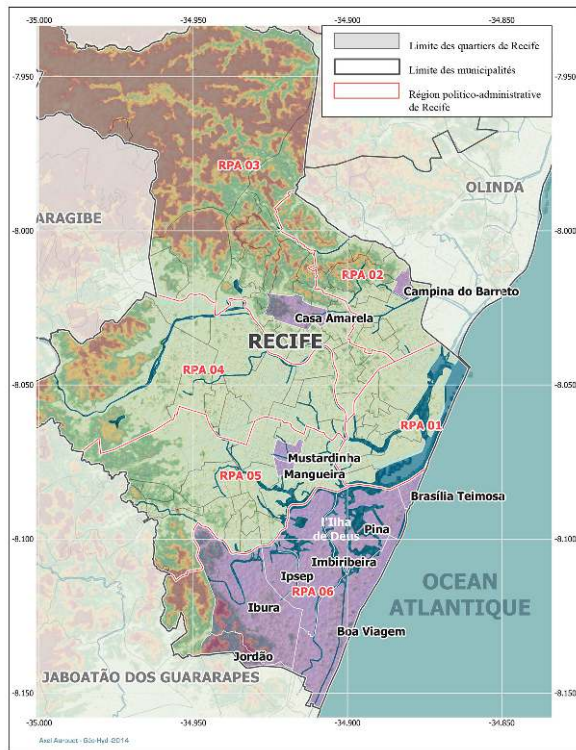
-35.000 -34.950 -34.900 -34.850

-7.950 -7.950

Limite des quartiers de Recife

Limite des municipalités

Région politico-administrative de Recife

RPA 03

OLINDA

ARAGIBE

-8.000 -8.000

RPA 02

Campina do Barreto

Casa Amarela

RECIFE

RPA 04

-8.050 -8.050

RPA 01

Mustardinha

Mangueira

RPA 05

Brasília Teimosa

L'Ilha de Deus

Pina

-8.100 -8.100

Imbiribeira

Ipsep

OCEAN ATLANTIQUE

RPA 06

Ibura

Boa Viagem

Jordão

JABOATÃO DOS GUARARAPES

-8.150 -8.150

-35.000 -34.950 -34.900 -34.850

Axel Aarouet - Géo-Hyd 2014